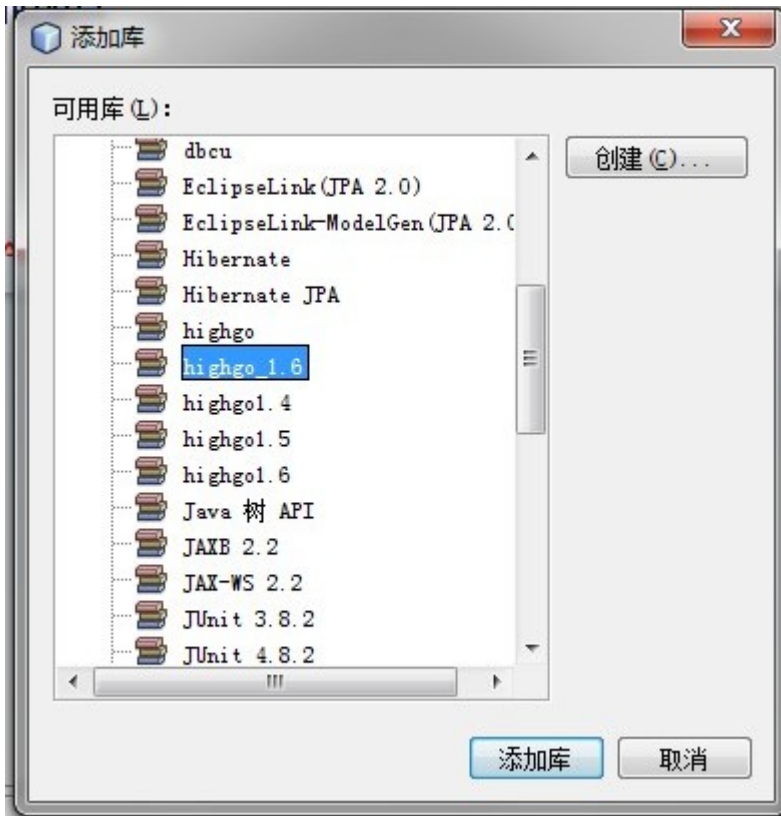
添加库

可用库(L):

dbcu
EclipseLink(JPA 2.0)
EclipseLink-ModelGen(JPA 2.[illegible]
Hibernate
Hibernate JPA
highgo
highgo_1.6
highgo1.4
highgo1.5
highgo1.6
Java 树 API
JAXB 2.2
JAX-WS 2.2
JUnit 3.8.2
JUnit 4.8.2

创建(C)...

添加库
取消